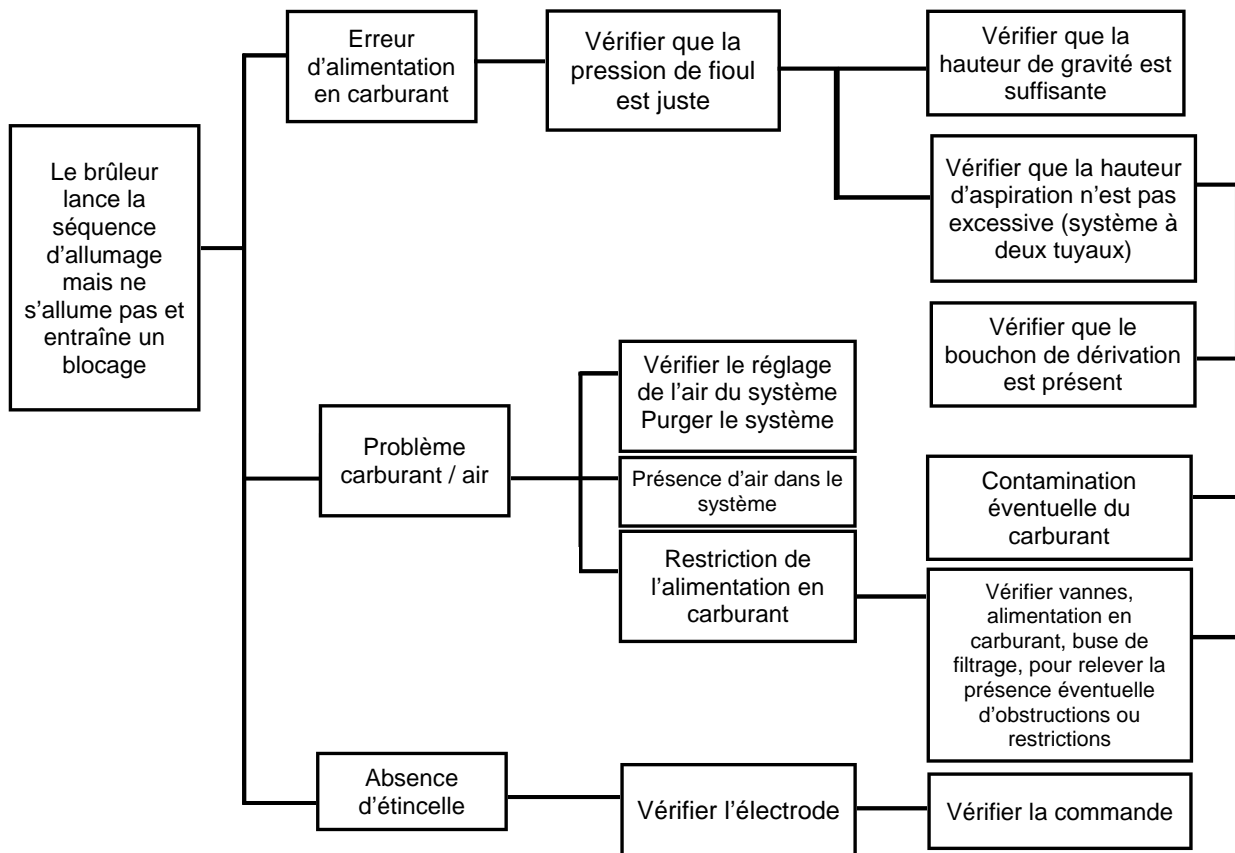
Le brûleur lance la séquence d'allumage mais ne s'allume pas et entraîne un blocage

Erreur d'alimentation en carburant

Vérifier que la pression de fioul est juste

Vérifier que la hauteur de gravité est suffisante

Vérifier que la hauteur d'aspiration n'est pas excessive (système à deux tuyaux)

Vérifier que le bouchon de dérivation est présent

Problème carburant / air

Vérifier le réglage de l'air du système Purger le système

Présence d'air dans le système

Restriction de l'alimentation en carburant

Contamination éventuelle du carburant

Vérifier vannes, alimentation en carburant, buse de filtrage, pour relever la présence éventuelle d'obstructions ou restrictions

Absence d'étincelle

Vérifier l'électrode

Vérifier la commande